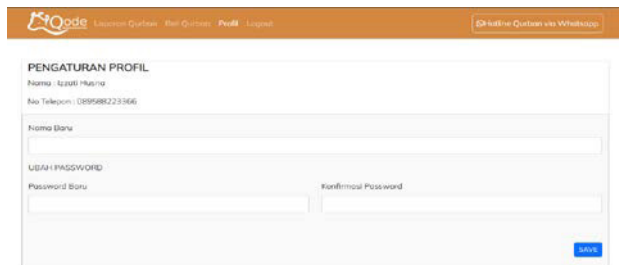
Qode Laporan Qurban Ref Qurban Profil Logout

Hotline Qurban via Whatsapp

PENGATURAN PROFIL

Nama : Izzati Husna

No Telepon : 089588223366

Nama Baru

UBAH PASSWORD

Password Baru

Konfirmasi Password

SAVE